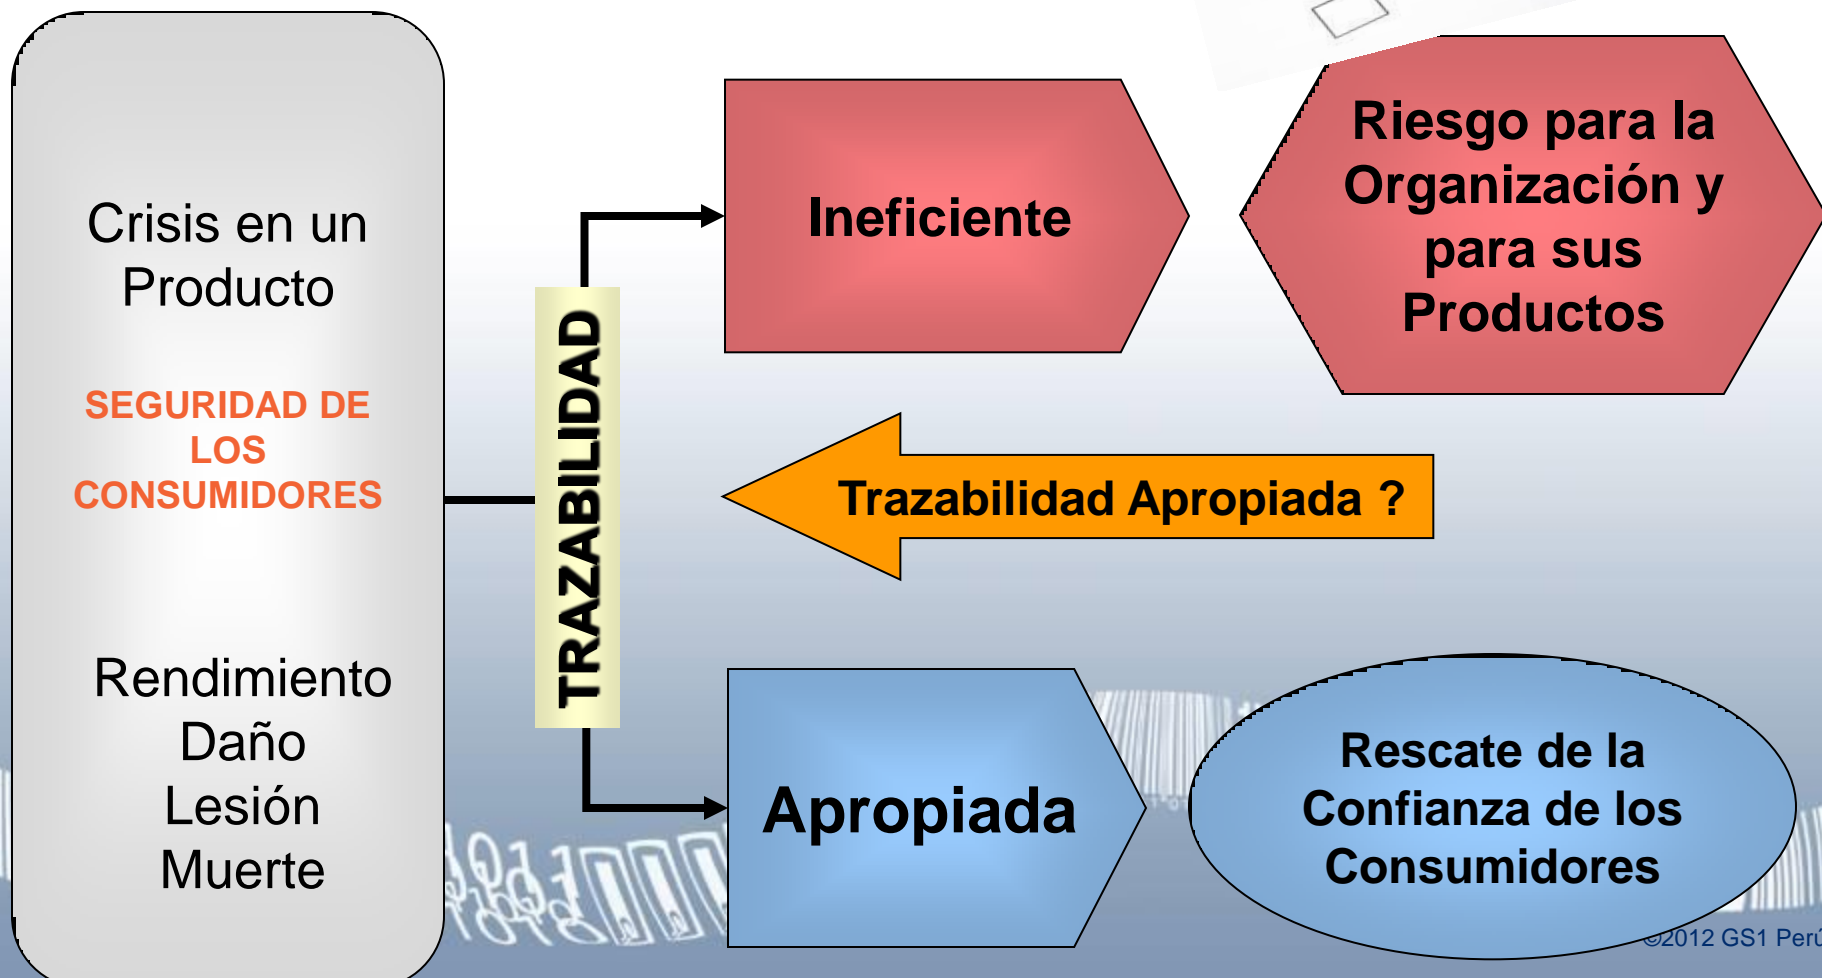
Crisis en un Producto

SEGURIDAD DE LOS CONSUMIDORES

Rendimiento
Daño
Lesión
Muerte

TRAZABILIDAD

Ineficiente

Riesgo para la Organización y para sus Productos

Trazabilidad Apropiada ?

Apropiada

Rescate de la Confianza de los Consumidores

©2012 GS1 Perú